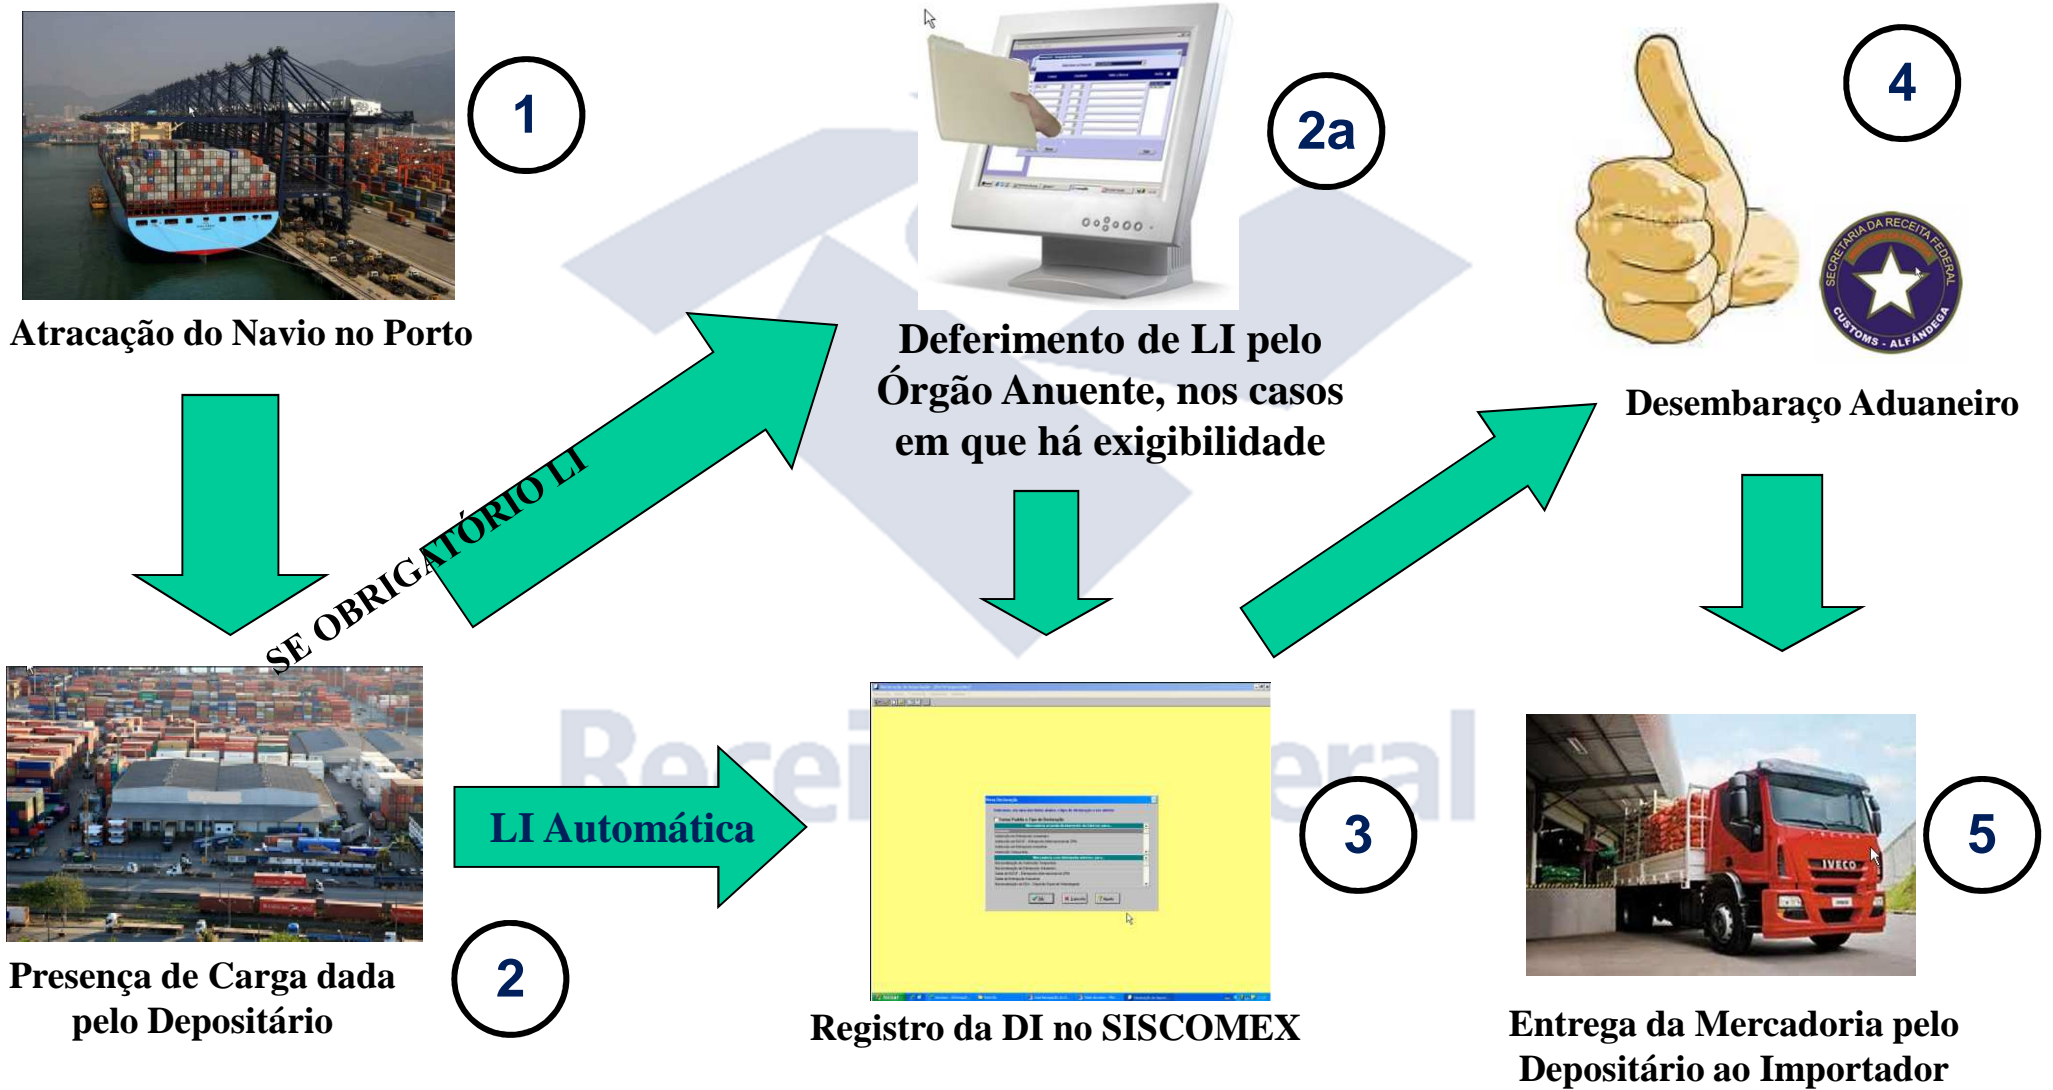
1

Atracação do Navio no Porto

2a

Deferimento de LI pelo Órgão Anuente, nos casos em que há exigibilidade

4

SECRETARIA DA RECEITA FEDERAL
CUSTOMS - ALFÂNDEGA

Desembaraço Aduaneiro

SE OBRIGATÓRIO LI

Presença de Carga dada pelo Depositário

2

LI Automática

3

Registro da DI no SISCOMEX

5

IVECO

Entrega da Mercadoria pelo Depositário ao Importador